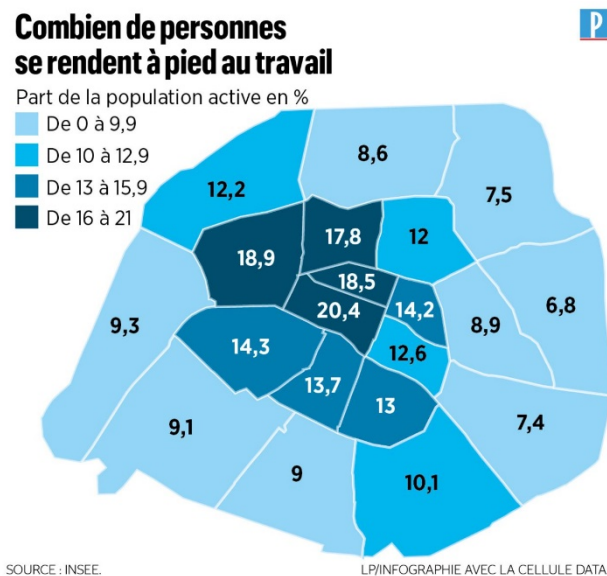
Combien de personnes se rendent à pied au travail

P

Part de la population active en %

De 0 à 9,9

De 10 à 12,9

De 13 à 15,9

De 16 à 21

8,6

12,2

7,5

17,8

12

18,9

18,5

6,8

9,3

20,4

14,2

8,9

14,3

12,6

13,7

13

9,1

7,4

9

10,1

SOURCE : INSEE.

LP/INFOGRAPHIE AVEC LA CELLULE DATA